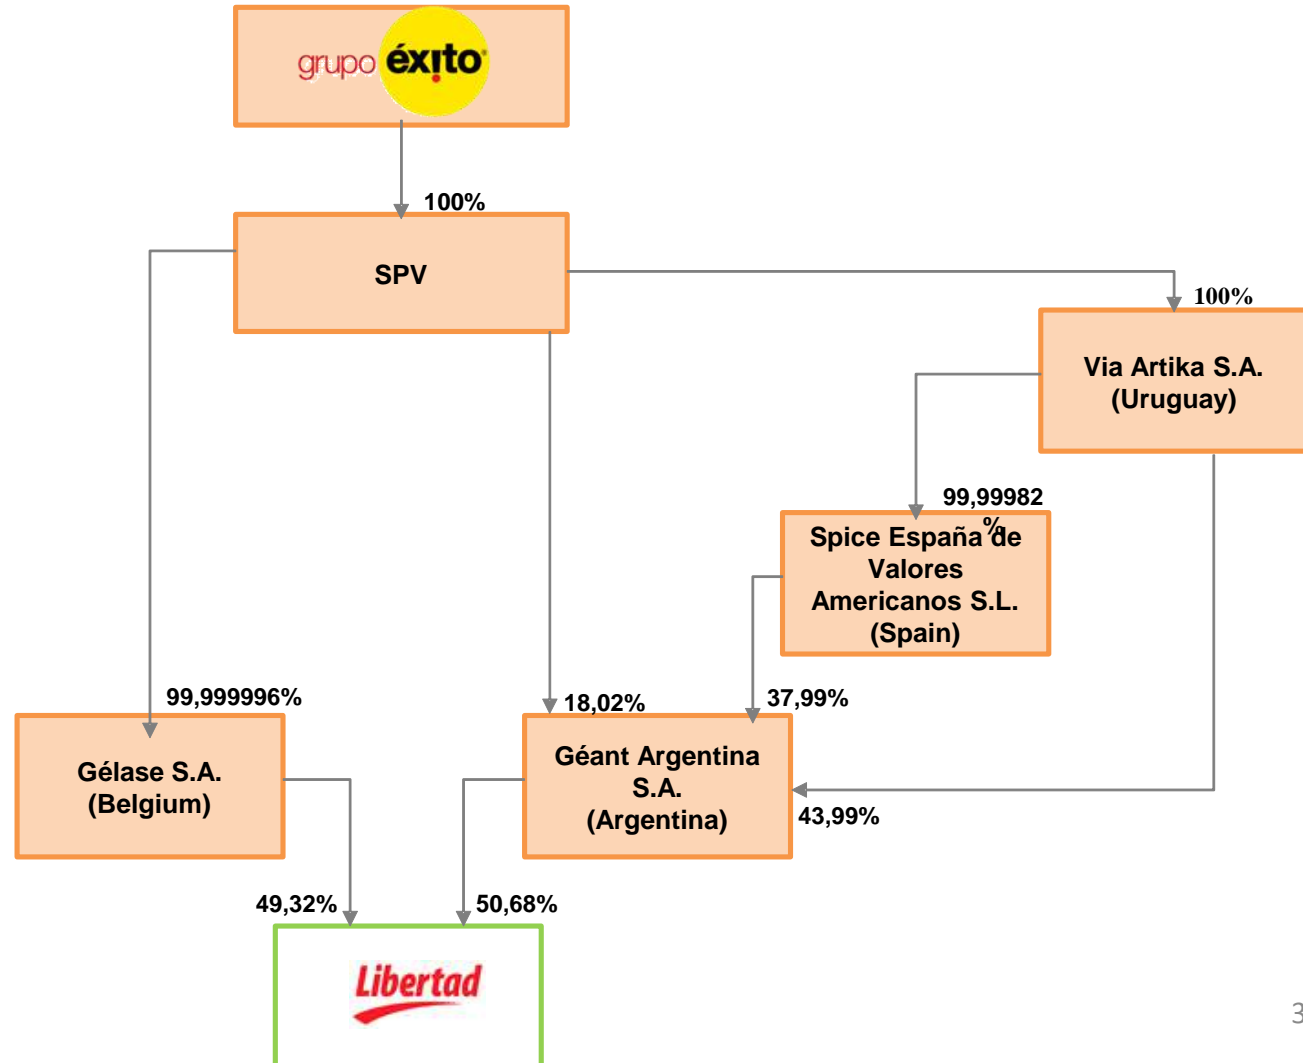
grupo éxito

100%

SPV

100%

Via Artika S.A. (Uruguay)

99,99982 %

Spice España de Valores Americanos S.L. (Spain)

99,999996%

18,02%

37,99%

Gélase S.A. (Belgium)

Géant Argentina S.A. (Argentina)

43,99%

49,32%

50,68%

Libertad

3